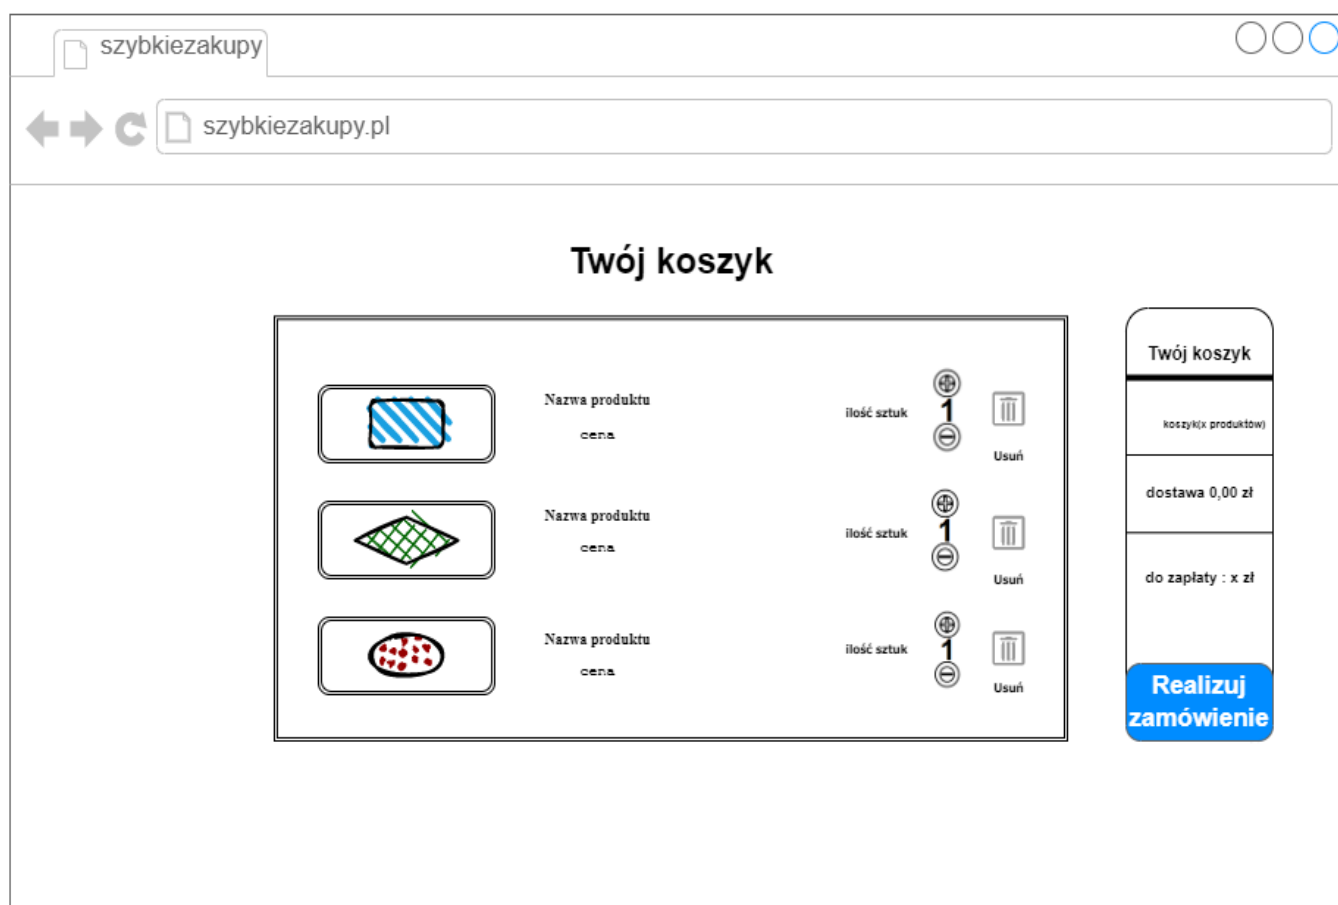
szybkiezakupy

szybkiezakupy.pl

Twój koszyk

Nazwa produktu
cena

ilość sztuk
1
Usuń

Nazwa produktu
cena

ilość sztuk
1
Usuń

Nazwa produktu
cena

ilość sztuk
1
Usuń

Twój koszyk

koszyk(x produktów)

dostawa 0,00 zł

do zapłaty : x zł

Realizuj zamówienie